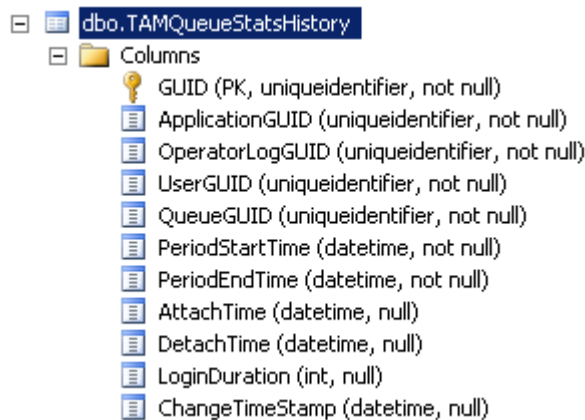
dbo.TAMQueueStatsHistory
Columns
GUID (PK, uniqueidentifier, not null)
ApplicationGUID (uniqueidentifier, not null)
OperatorLogGUID (uniqueidentifier, not null)
UserGUID (uniqueidentifier, not null)
QueueGUID (uniqueidentifier, not null)
PeriodStartTime (datetime, not null)
PeriodEndTime (datetime, not null)
AttachTime (datetime, null)
DetachTime (datetime, null)
LoginDuration (int, null)
ChangeTimeStamp (datetime, null)